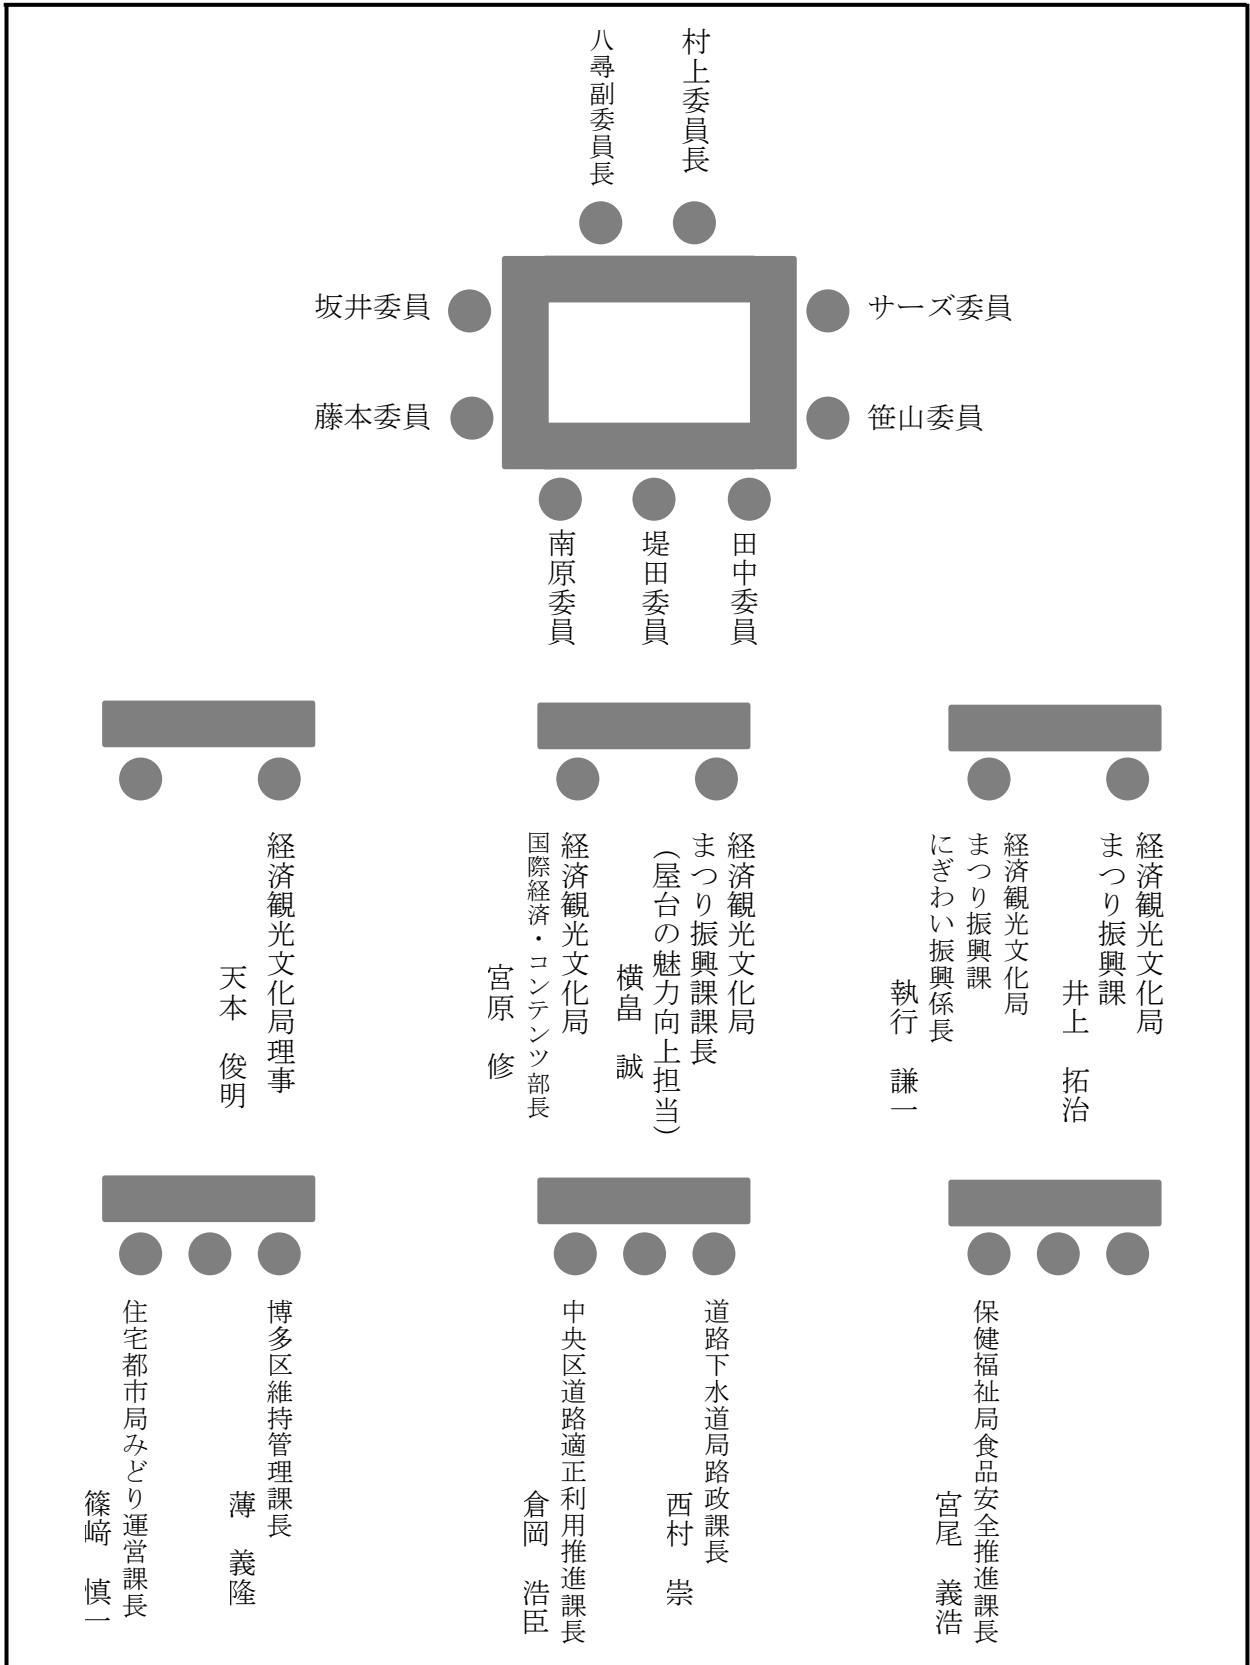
八尋副委員長
村上委員長

坂井委員
藤本委員
サーズ委員
笹山委員

南原委員
堤田委員
田中委員

経済観光文化局理事
天本　俊明

経済観光文化局
まつり振興課課長
（屋台の魅力向上担当）
横畠　誠

経済観光文化局
国際経済・コンテンツ部長
宮原　修

経済観光文化局
まつり振興課
井上　拓治

経済観光文化局
まつり振興課
にぎわい振興係長
執行　謙一

博多区維持管理課長
薄　義隆

住宅都市局みどり運営課長
篠崎　慎一

道路下水道局路政課長
西村　崇

中央区道路適正利用推進課長
倉岡　浩臣

保健福祉局食品安全推進課長
宮尾　義浩